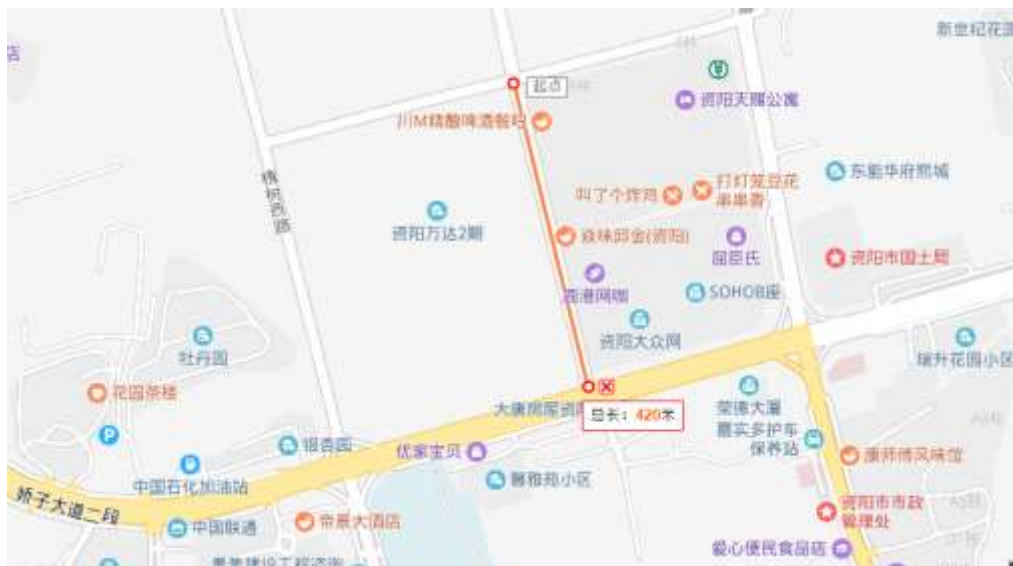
店

新世纪花园

起点

资阳天耀公寓

川M精酿啤酒餐吧

槐树西路

叫了个炸鸡

打灯笼豆花串串香

东能华府熙城

资阳万达2期

焱味部金(资阳)

屈臣氏

资阳市国土局

西港网咖

SOHO B座

资阳大众网

牡丹园

瑞升花园小区

花园茶楼

大康房屋资阳

总长：420米

荣德大厦

喜实多护车保养站

银杏园

优家宝贝

康邦博风味馆

中国石化加油站

馨雅苑小区

狮子大道二段

资阳市市政管理处

中国联通

帝景大酒店

爱心便民食品店

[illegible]